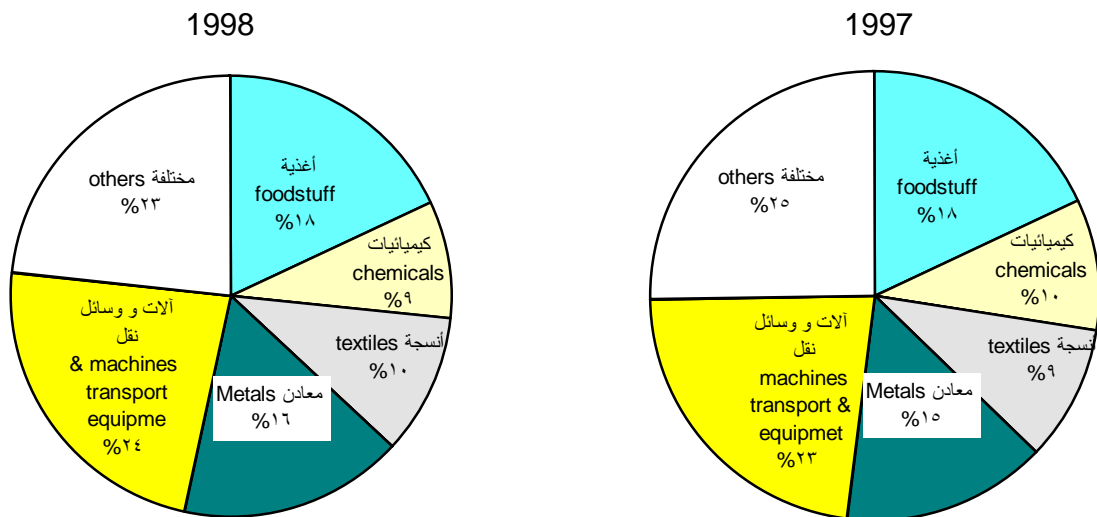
1998

أغذية
foodstuff
%١٨

كيميائيات
chemicals
%٩

textiles أنسجة
%١٠

Metals معادن
%١٦

آلات و وسائل نقل
& machines transport equipme
%٢٤

others مختلفة
%٢٣

1997

أغذية
foodstuff
%١٨

كيميائيات
chemicals
%١٠

textiles أنسجة
%٩

Metals معادن
%١٥

آلات و وسائل نقل
machines transport & equipmet
%٢٣

others مختلفة
%٢٥